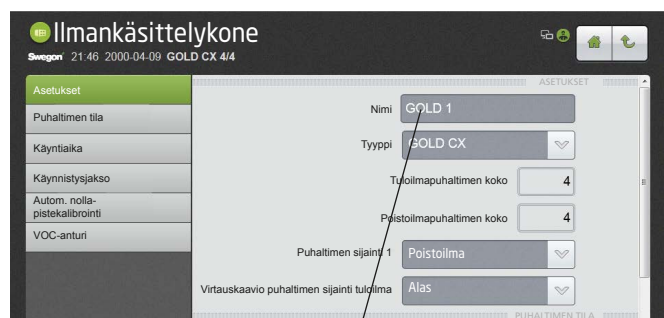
Ilmankäsittelykone

Swegon 21:46 2000-04-09 GOLD CX 4/4

Asetukset
Puhaltimen tila
Käyntiaika
Käynnistysjakso
Autom. nollapistekalibrointi
VOC-anturi

ASETUKSET

Nimi GOLD 1

Tyyppi GOLD CX

Tuloilmapuhaltimen koko 4

Poistoilmapuhaltimen koko 4

Puhaltimen sijainti 1 Poistoilma

Virtauskaavio puhaltimen sijainti tuloilma Alas

PUHALTIMEN TILA